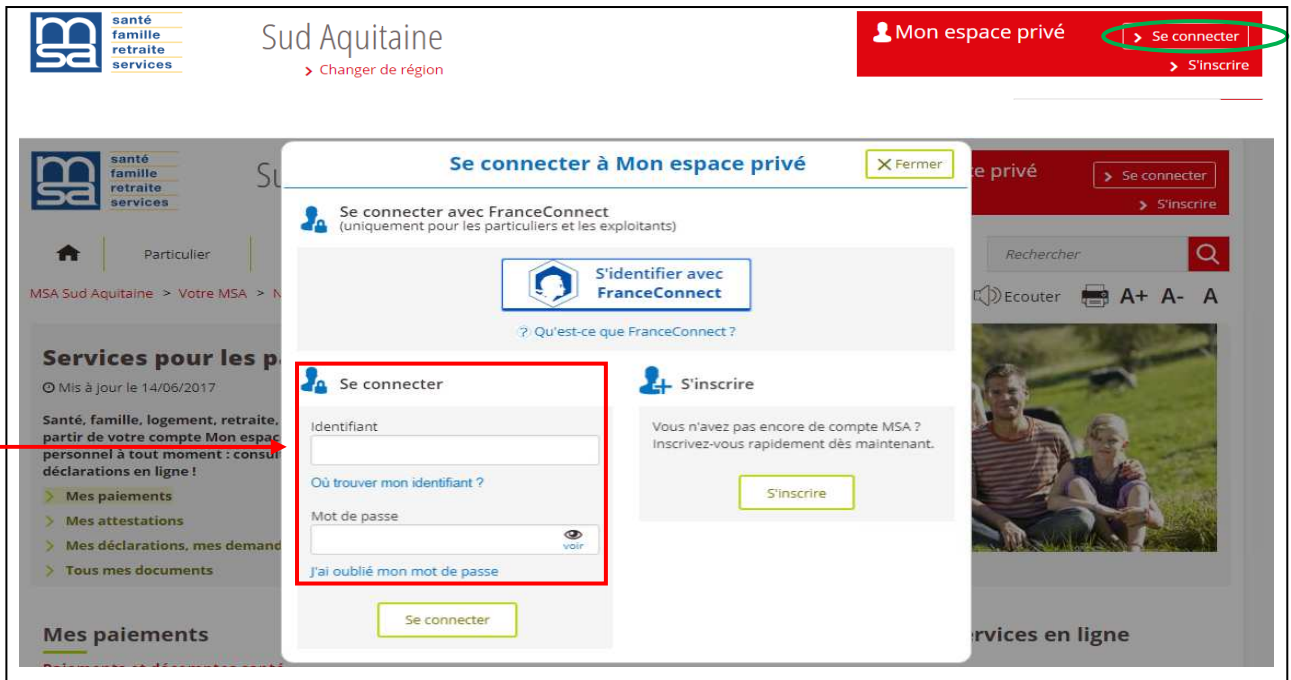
msa santé famille retraite services

Sud Aquitaine

> Changer de région

Mon espace privé

> Se connecter

> S'inscrire

msa santé famille retraite services

Su

e privé

> Se connecter

> S'inscrire

Particulier

Rechercher

MSA Sud Aquitaine > Votre MSA > N

Ecouter A+ A- A

Services pour les pa

Mis à jour le 14/06/2017

Santé, famille, logement, retraite, partir de votre compte Mon espac personnel à tout moment : consu déclarations en ligne !

> Mes paiements

> Mes attestations

> Mes déclarations, mes demand

> Tous mes documents

Mes paiements

rvices en ligne

Se connecter à Mon espace privé

Fermer

Se connecter avec FranceConnect
(uniquement pour les particuliers et les exploitants)

S'identifier avec FranceConnect

Qu'est-ce que FranceConnect ?

Se connecter

Identifiant

Où trouver mon identifiant ?

Mot de passe

voir

J'ai oublié mon mot de passe

Se connecter

S'inscrire

Vous n'avez pas encore de compte MSA ? Inscrivez-vous rapidement dès maintenant.

S'inscrire